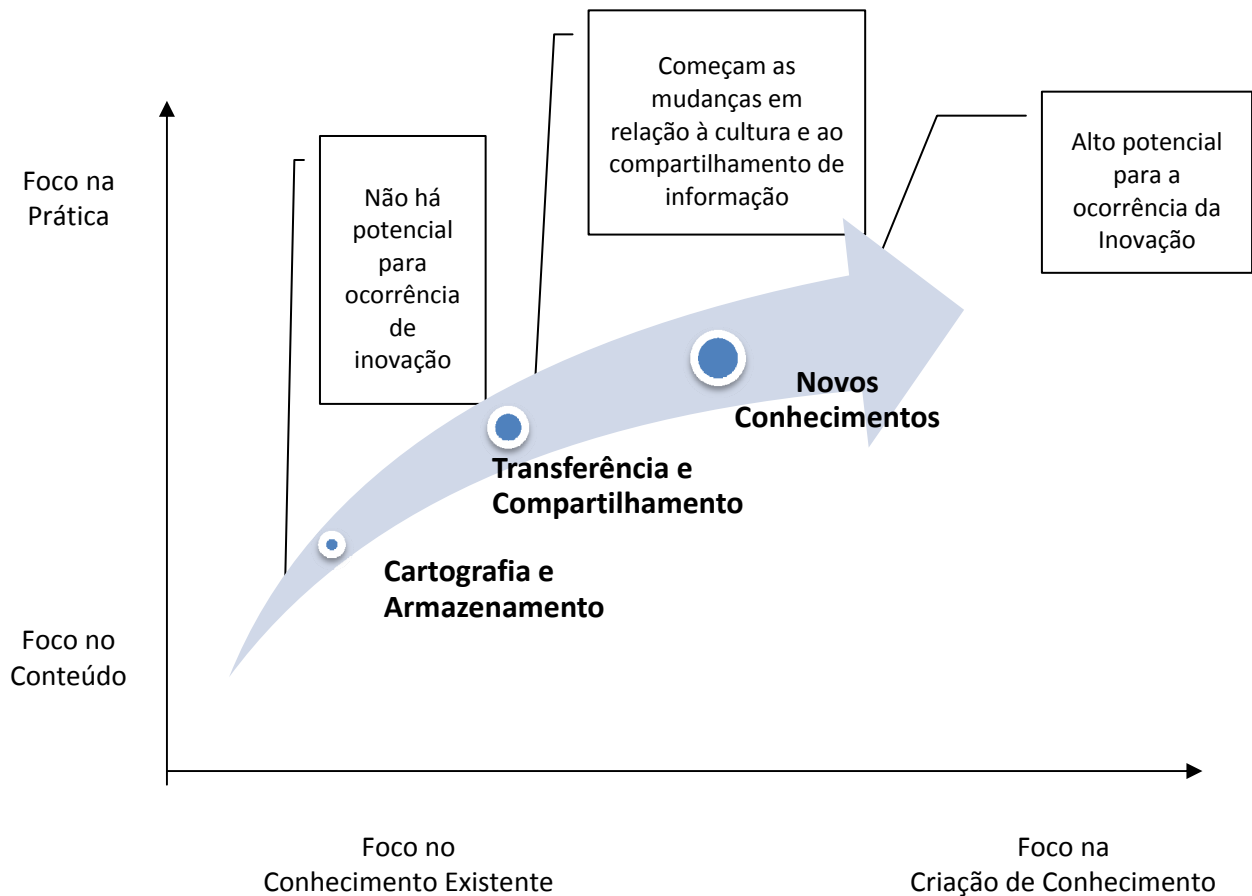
Começam as mudanças em relação à cultura e ao compartilhamento de informação

Alto potencial para a ocorrência da Inovação

Foco na Prática

Não há potencial para ocorrência de inovação

Novos Conhecimentos

Transferência e Compartilhamento

Cartografia e Armazenamento

Foco no Conteúdo

Foco no Conhecimento Existente

Foco na Criação de Conhecimento